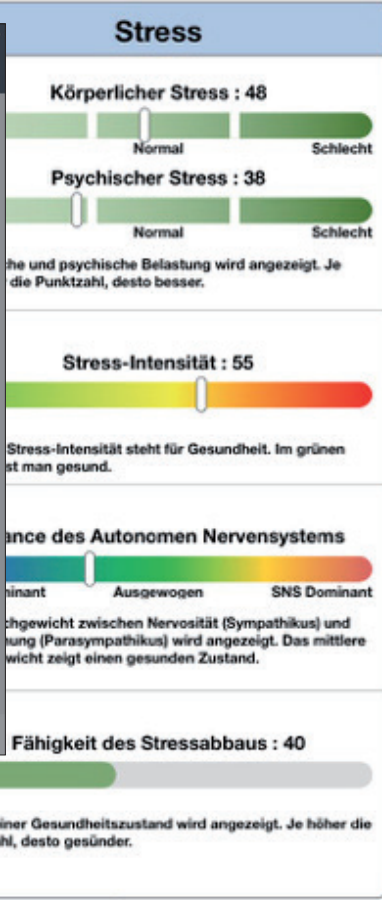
Stress

Körperlicher Stress : 48

Normal Schlecht

Psychischer Stress : 38

Normal Schlecht

che und psychische Belastung wird angezeigt. Je die Punktzahl, desto besser.

Stress-Intensität : 55

Stress-Intensität steht für Gesundheit. Im grünen st man gesund.

ance des Autonomen Nervensystems

minant Ausgewogen SNS Dominant

chgewicht zwischen Nervosität (Sympathikus) und hung (Parasympathikus) wird angezeigt. Das mittlere wicht zeigt einen gesunden Zustand.

Fähigkeit des Stressabbaus : 40

iner Gesundheitszustand wird angezeigt. Je höher die hl, desto gesünder.